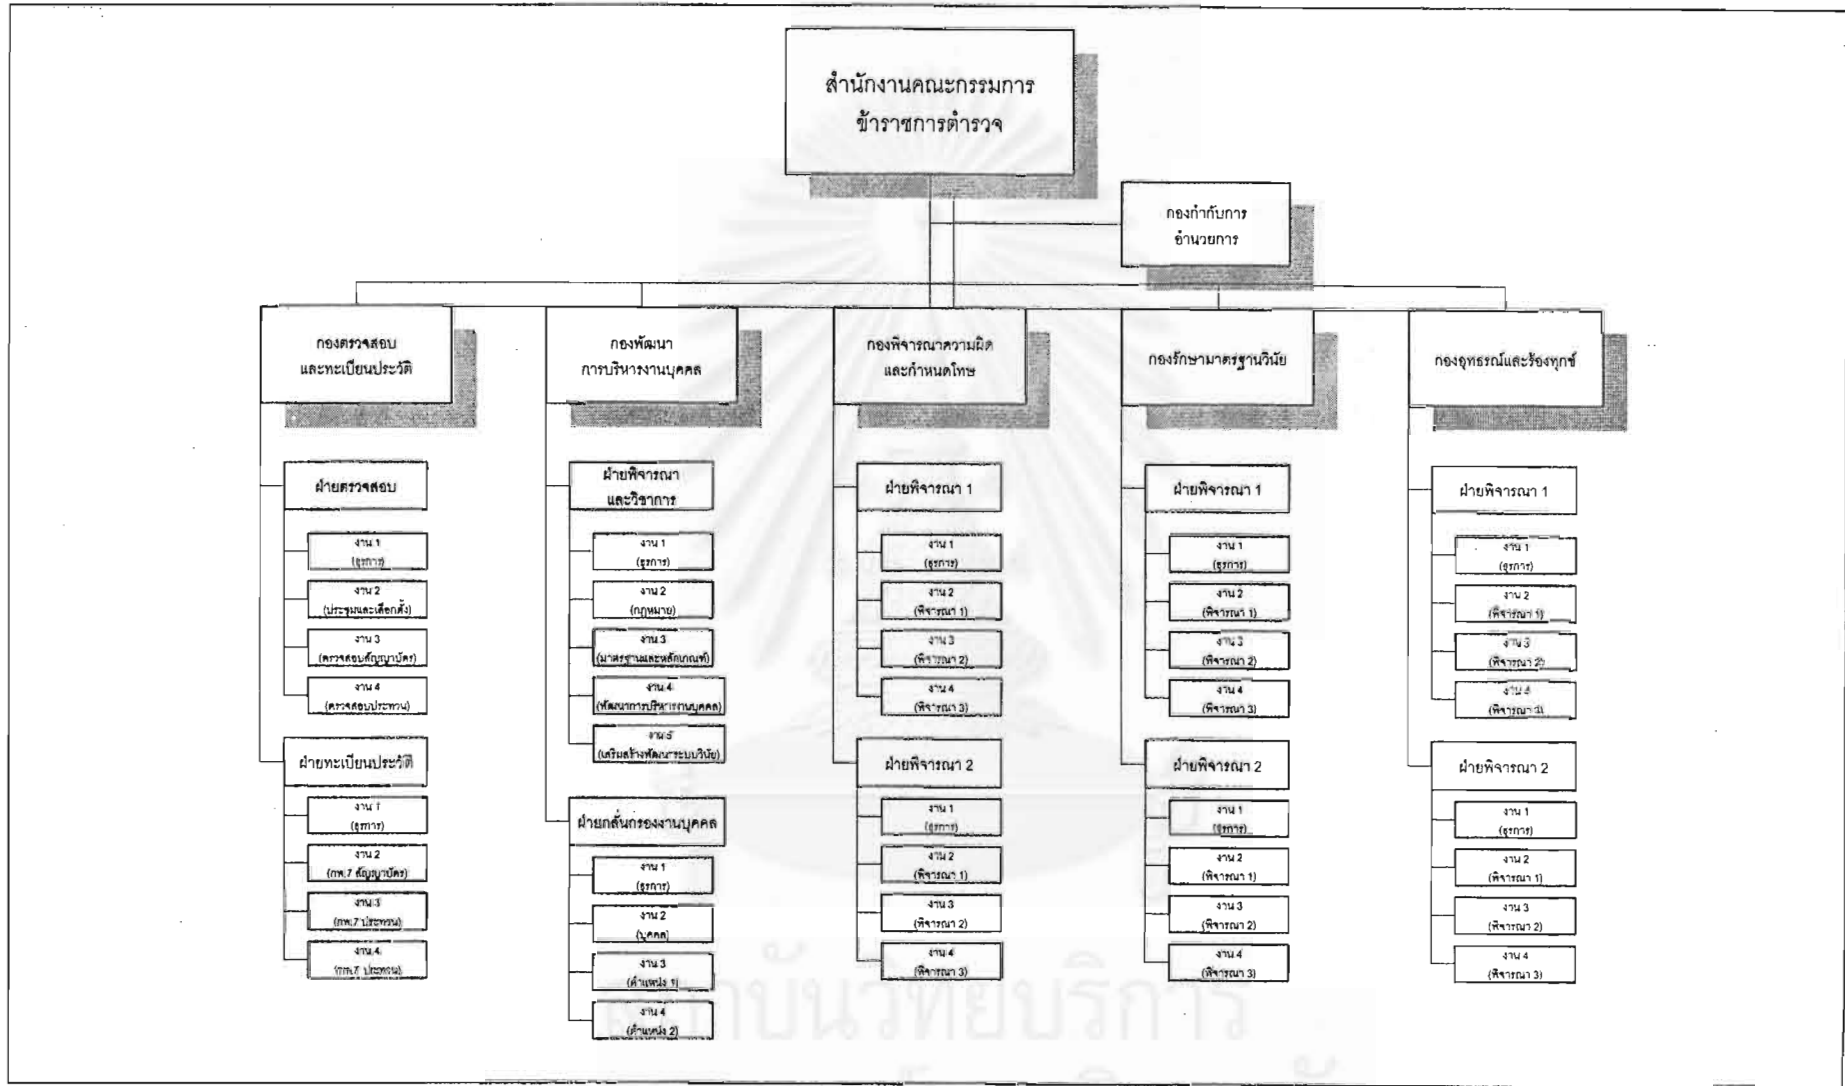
สำนักงานคณะกรรมการ ข้าราชการตำรวจ

กองกำกับการ อำนวยการ

กองตรวจสอบ และทะเบียนประวัติ

ฝ่ายตรวจสอบ

งาน 1 (ธุรการ)

งาน 2 (ประชุมและเลือกตั้ง)

งาน 3 (ตรวจสอบสัญญาบัตร)

งาน 4 (ตรวจสอบประทวน)

ฝ่ายทะเบียนประวัติ

งาน 1 (ธุรการ)

งาน 2 (กพ.7 สัญญาบัตร)

งาน 3 (กพ.7 ประทวน)

งาน 4 (กพ.7 ประทวน)

กองพัฒนา การบริหารงานบุคคล

ฝ่ายพิจารณา และวิชาการ

งาน 1 (ธุรการ)

งาน 2 (กฎหมาย)

งาน 3 (มาตรฐานและหลักเกณฑ์)

งาน 4 (พัฒนาการบริหารงานบุคคล)

งาน 5 (เสริมสร้างพัฒนาระบบวินัย)

ฝ่ายกลั่นกรองงานบุคคล

งาน 1 (ธุรการ)

งาน 2 (บุคคล)

งาน 3 (ตำแหน่ง 1)

งาน 4 (ตำแหน่ง 2)

กองพิจารณาความผิด และกำหนดโทษ

ฝ่ายพิจารณา 1

งาน 1 (ธุรการ)

งาน 2 (พิจารณา 1)

งาน 3 (พิจารณา 2)

งาน 4 (พิจารณา 3)

ฝ่ายพิจารณา 2

งาน 1 (ธุรการ)

งาน 2 (พิจารณา 1)

งาน 3 (พิจารณา 2)

งาน 4 (พิจารณา 3)

กองรักษามาตรฐานวินัย

ฝ่ายพิจารณา 1

งาน 1 (ธุรการ)

งาน 2 (พิจารณา 1)

งาน 3 (พิจารณา 2)

งาน 4 (พิจารณา 3)

ฝ่ายพิจารณา 2

งาน 1 (ธุรการ)

งาน 2 (พิจารณา 1)

งาน 3 (พิจารณา 2)

งาน 4 (พิจารณา 3)

กองอุทธรณ์และร้องทุกข์

ฝ่ายพิจารณา 1

งาน 1 (ธุรการ)

งาน 2 (พิจารณา 1)

งาน 3 (พิจารณา 2)

งาน 4 (พิจารณา 3)

ฝ่ายพิจารณา 2

งาน 1 (ธุรการ)

งาน 2 (พิจารณา 1)

งาน 3 (พิจารณา 2)

งาน 4 (พิจารณา 3)

สถาบันวิทยบริการ